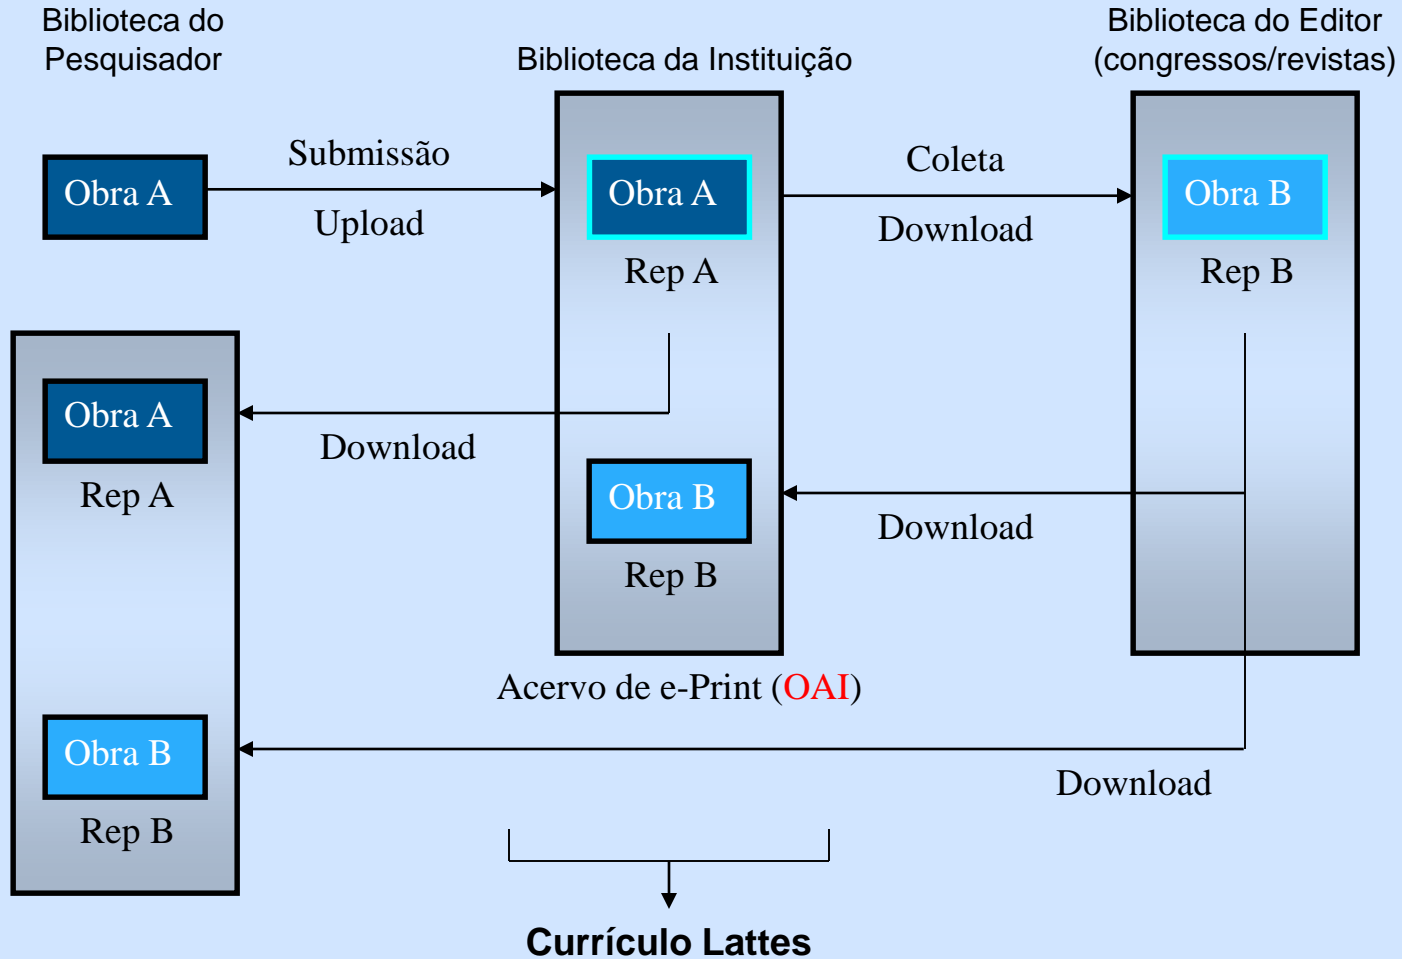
Biblioteca do Pesquisador

Biblioteca da Instituição

Biblioteca do Editor (congressos/revistas)

Obra A

Submissão

Upload

Obra A

Rep A

Coleta

Download

Obra B

Rep B

Obra A

Rep A

Download

Obra B

Rep B

Download

Acervo de e-Print (OAI)

Obra B

Rep B

Download

Currículo Lattes